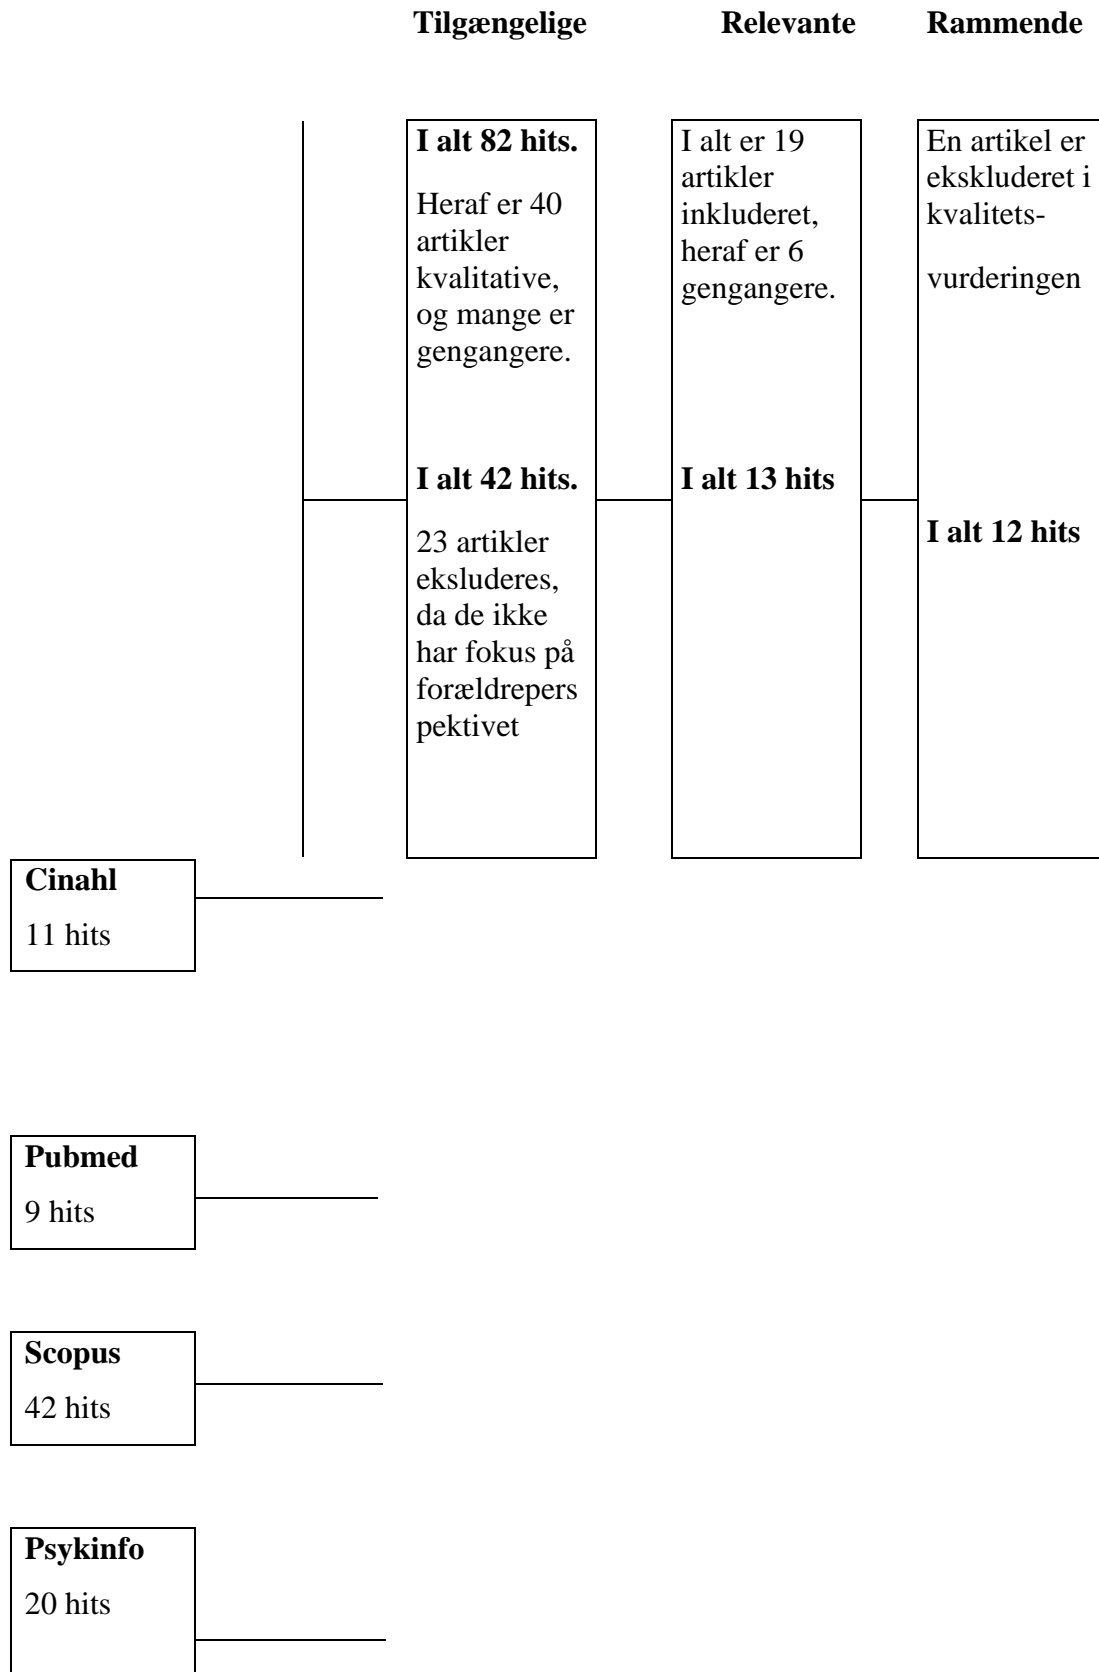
Tilgængelige

Relevante

Rammende

**I alt 82 hits.**

Heraf er 40 artikler kvalitative, og mange er gengangere.

**I alt 42 hits.**

23 artikler ekskluderes, da de ikke har fokus på forældrepers pektivet

I alt er 19 artikler inkluderet, heraf er 6 gengangere.

**I alt 13 hits**

En artikel er ekskluderet i kvalitets-

vurderingen

**I alt 12 hits**

**Cinahl**
11 hits

**Pubmed**
9 hits

**Scopus**
42 hits

**Psykinfo**
20 hits